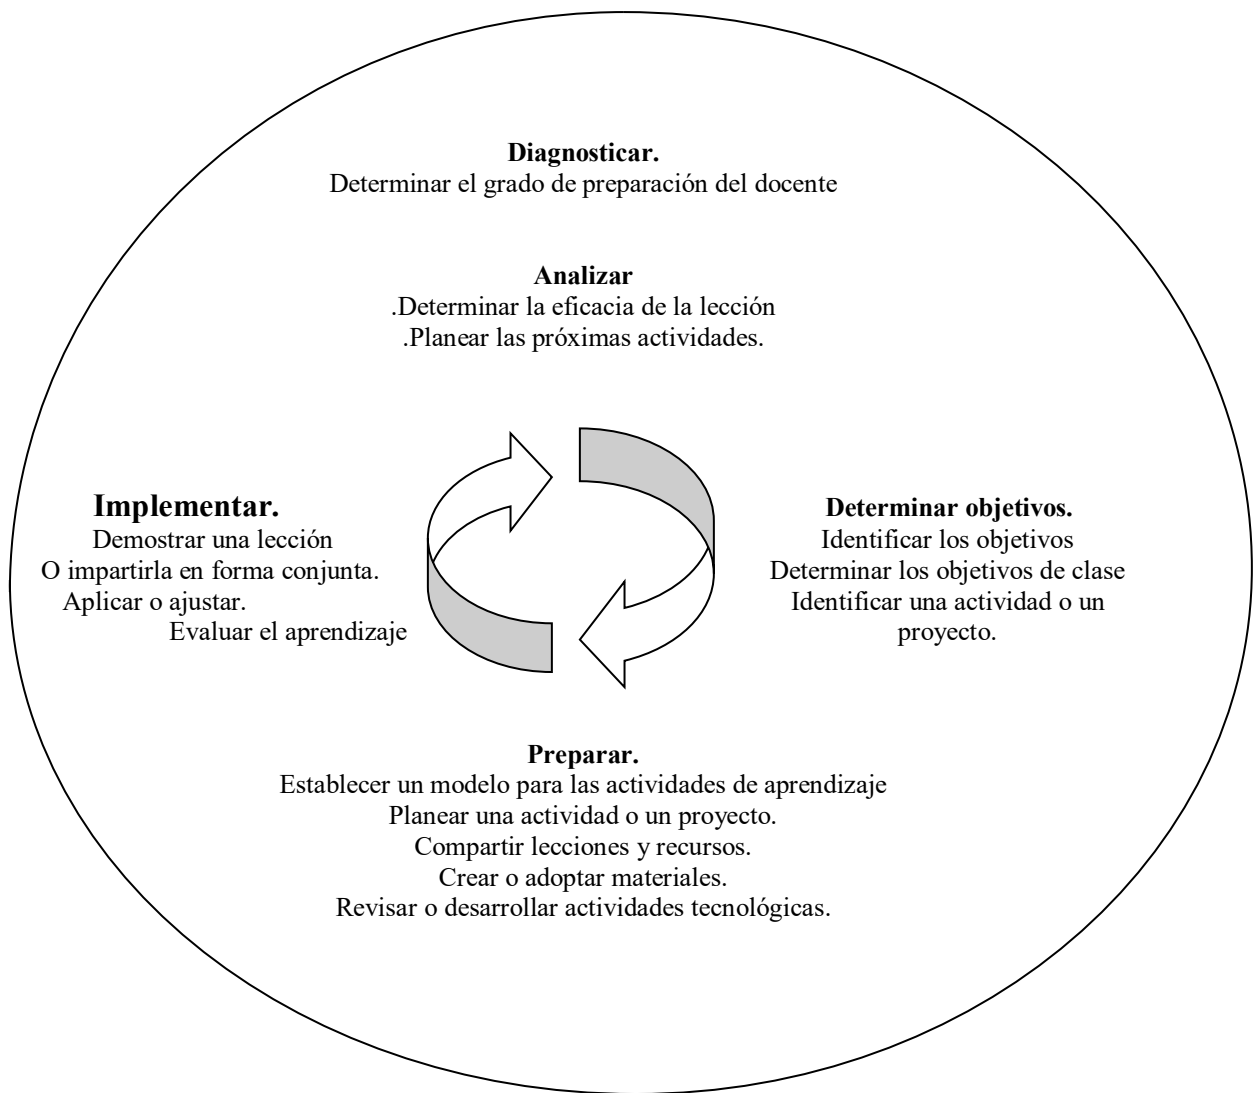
Diagnosticar.
Determinar el grado de preparación del docente

Analizar
.Determinar la eficacia de la lección
.Planear las próximas actividades.

Implementar.
Demostrar una lección
O impartirla en forma conjunta.
Aplicar o ajustar.
Evaluar el aprendizaje

Determinar objetivos.
Identificar los objetivos
Determinar los objetivos de clase
Identificar una actividad o un proyecto.

Preparar.
Establecer un modelo para las actividades de aprendizaje
Planear una actividad o un proyecto.
Compartir lecciones y recursos.
Crear o adoptar materiales.
Revisar o desarrollar actividades tecnológicas.